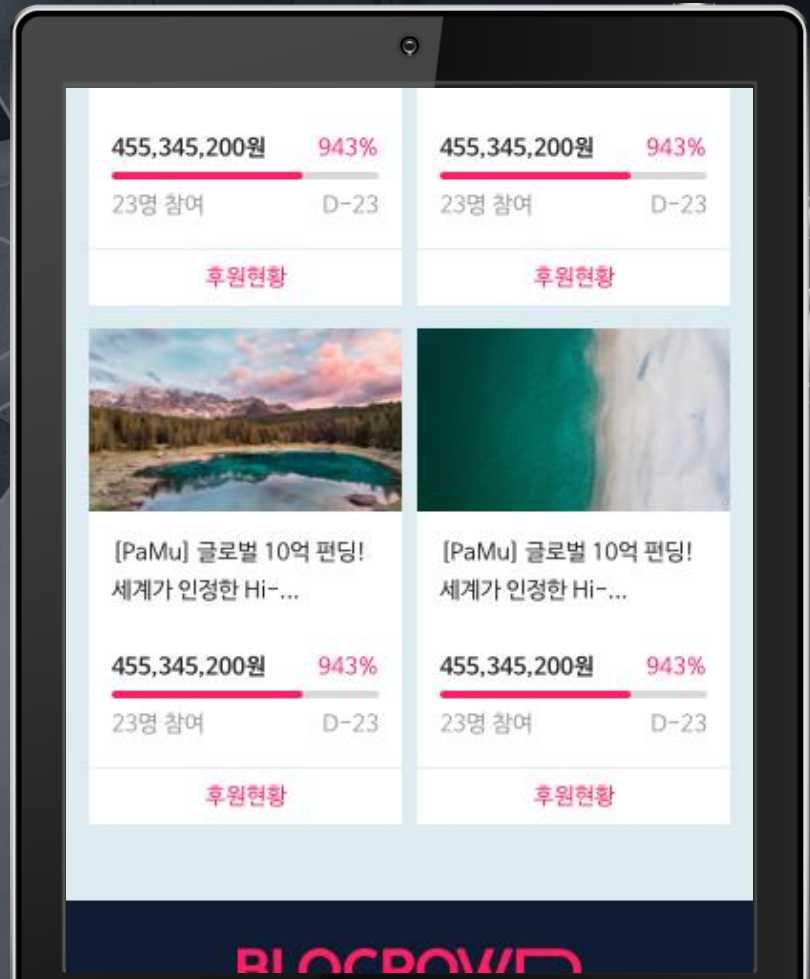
455,345,200원 943%
23명 참여 D-23
후원현황

455,345,200원 943%
23명 참여 D-23
후원현황

[PaMu] 글로벌 10억 펀딩! 세계가 인정한 Hi-...

455,345,200원 943%
23명 참여 D-23
후원현황

[PaMu] 글로벌 10억 펀딩! 세계가 인정한 Hi-...

455,345,200원 943%
23명 참여 D-23
후원현황

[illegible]